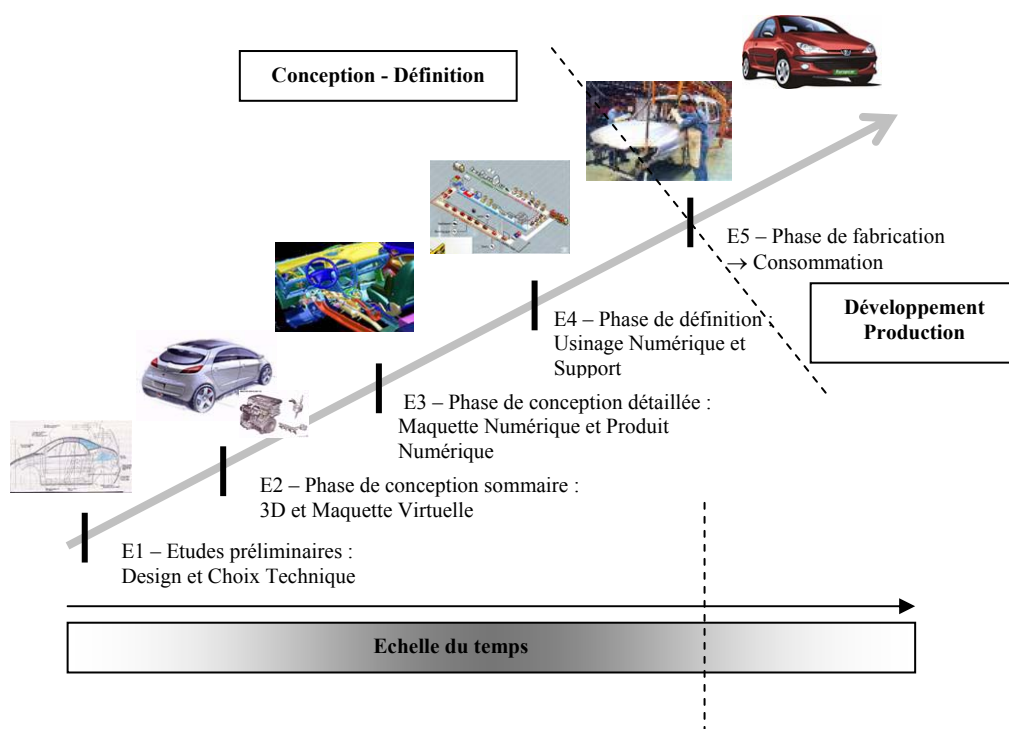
Conception - Définition

E5 – Phase de fabrication → Consommation

Développement Production

E4 – Phase de définition : Usinage Numérique et Support

E3 – Phase de conception détaillée : Maquette Numérique et Produit Numérique

E2 – Phase de conception sommaire : 3D et Maquette Virtuelle

E1 – Etudes préliminaires : Design et Choix Technique

Echelle du temps